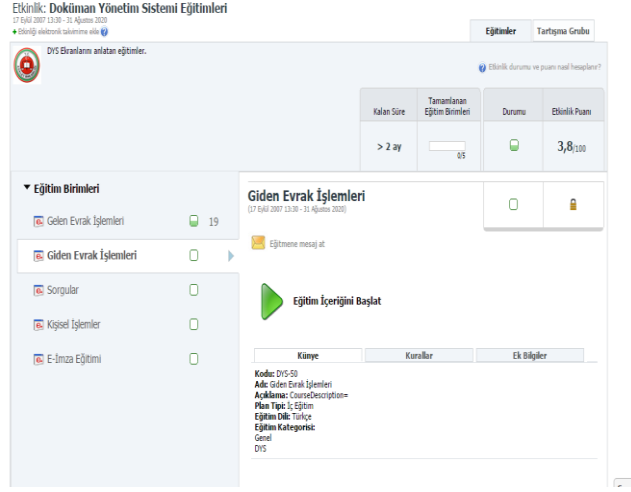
Etkinlik: Doküman Yönetim Sistemi Eğitimleri
17 Eylül 2007 13:30 - 31 Ağustos 2020
Etkinliği elektronik takvimine ekle

Eğitimler | Tartışma Grubu

DYS Ekranlarını anlatan eğitimler.

Etkinlik durumu ve puanı nasıl hesaplanır?

| Kalan Süre | Tamamlanan Eğitim Birimleri | Durumu | Etkinlik Puanı |
|---|---|---|---|
| > 2 ay | 0/5 | | 3,8/100 |

▼ Eğitim Birimleri

Gelen Evrak İşlemleri 19
Giden Evrak İşlemleri
Sorgular
Kişisel İşlemler
E-İmza Eğitimi

Giden Evrak İşlemleri
(17 Eylül 2007 13:30 - 31 Ağustos 2020)

Eğitmene mesaj at

Eğitim İçeriğini Başlat

Künye | Kurallar | Ek Bilgiler

Kodu: DYS-50
Adı: Giden Evrak İşlemleri
Açıklama: CourseDescription=
Plan Tipi: İç Eğitim
Eğitim Dili: Türkçe
Eğitim Kategorisi:
Genel
DYS